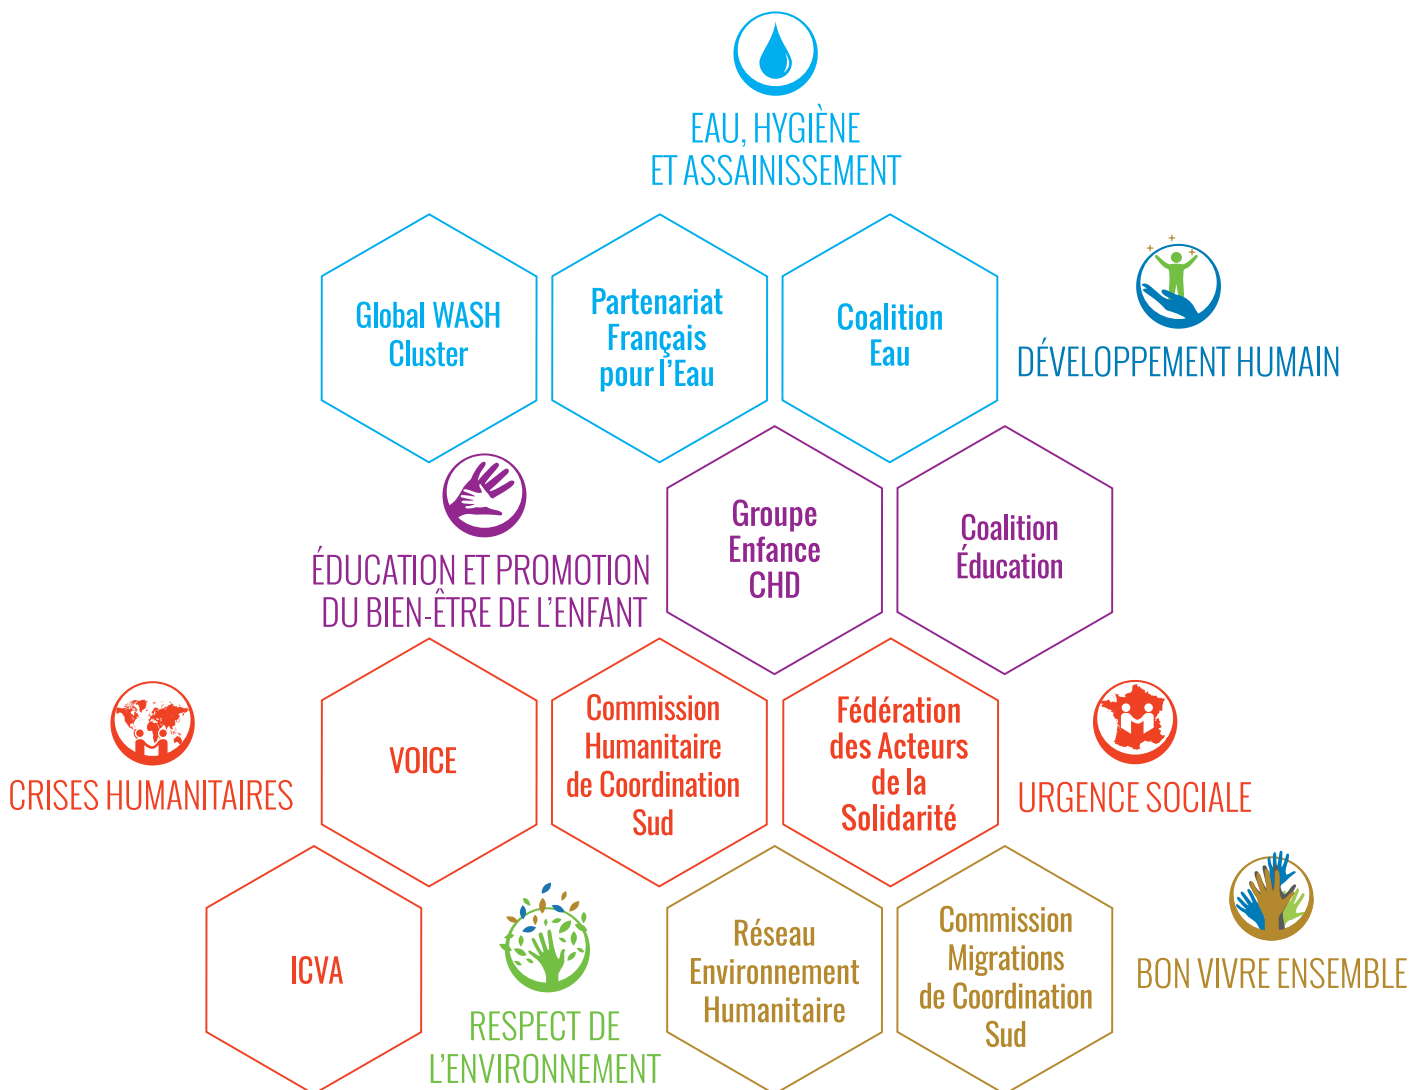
EAU, HYGIÈNE ET ASSAINISSEMENT

Global WASH Cluster

Partenariat Français pour l'Eau

Coalition Eau

DÉVELOPPEMENT HUMAIN

ÉDUCATION ET PROMOTION DU BIEN-ÊTRE DE L'ENFANT

Groupe Enfance CHD

Coalition Éducation

CRISES HUMANITAIRES

VOICE

Commission Humanitaire de Coordination Sud

Fédération des Acteurs de la Solidarité

URGENCE SOCIALE

ICVA

RESPECT DE L'ENVIRONNEMENT

Réseau Environnement Humanitaire

Commission Migrations de Coordination Sud

BON VIVRE ENSEMBLE